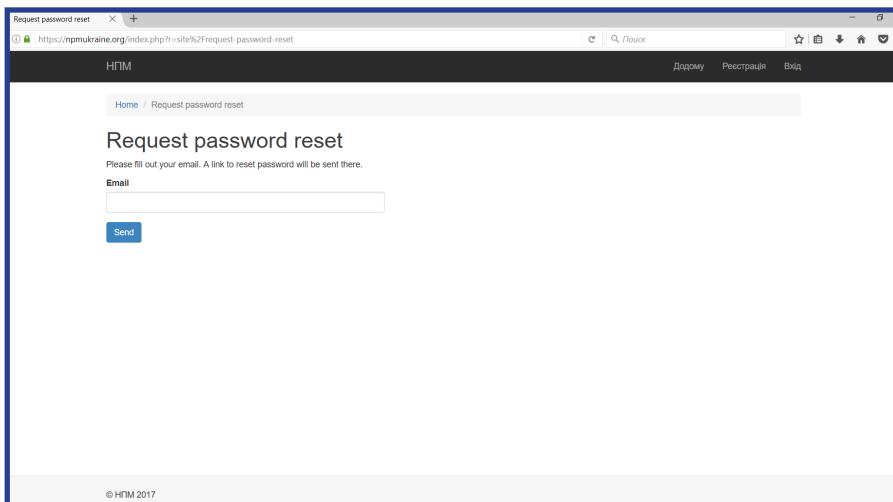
Request password reset × +

https://npmukraine.org/index.php?r=site%2Frequest-password-reset

Поиск

НПМ

Додому Реєстрація Вхід

Home / Request password reset

Request password reset

Please fill out your email. A link to reset password will be sent there.

Email

Send

© НПМ 2017